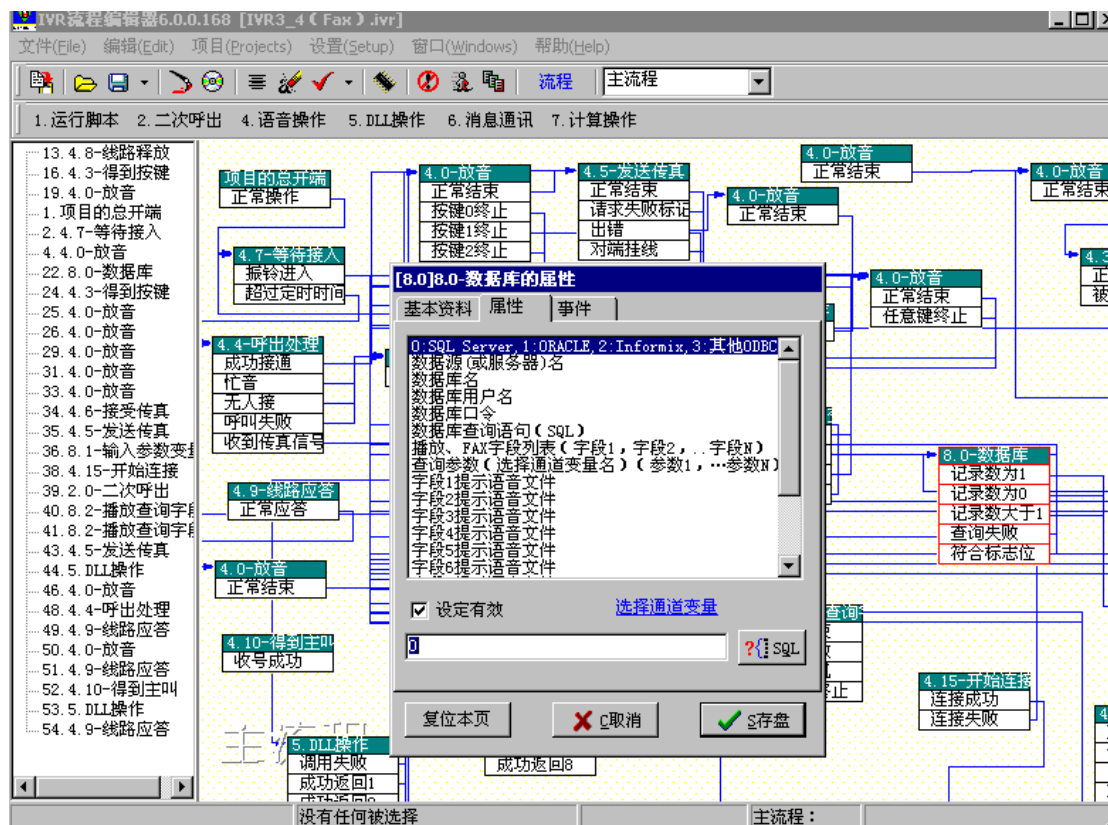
IVR流程编辑器6.0.0.168 [IVR3_4（Fax）.ivr]

文件(File) 编辑(Edit) 项目(Projects) 设置(Setup) 窗口(Windows) 帮助(Help)

流程 主流程

1.运行脚本 2.二次呼出 4.语音操作 5.DLL操作 6.消息通讯 7.计算操作

13.4.8-线路释放
16.4.3-得到按键
19.4.0-放音
1.项目的总开端
2.4.7-等待接入
4.4.0-放音
22.8.0-数据库
24.4.3-得到按键
25.4.0-放音
26.4.0-放音
29.4.0-放音
31.4.0-放音
33.4.0-放音
34.4.6-接受传真
35.4.5-发送传真
36.8.1-输入参数变量
38.4.15-开始连接
39.2.0-二次呼出
40.8.2-播放查询字段
41.8.2-播放查询字段
43.4.5-发送传真
44.5.DLL操作
46.4.0-放音
48.4.4-呼出处理
49.4.9-线路应答
50.4.0-放音
51.4.9-线路应答
52.4.10-得到主叫
53.5.DLL操作
54.4.9-线路应答

项目的总开端
正常操作

4.0-放音
正常结束
按键0终止
按键1终止
按键2终止

4.5-发送传真
正常结束
请求失败标记
出错
对端挂线

4.0-放音
正常结束

4.0-放音
正常结束

4.0-放音
正常结束

4.7-等待接入
振铃进入
超过定时时间

4.0-放音
正常结束
任意键终止

4.4-呼出处理
成功接通
忙音
无人接
呼叫失败
收到传真信号

4.9-线路应答
正常应答

4.0-放音
正常结束

4.10-得到主叫
收号成功

8.0-数据库
记录数为1
记录数为0
记录数大于1
查询失败
符合标志位

4.15-开始连接
连接成功
连接失败

5.DLL操作
调用失败
成功返回1
成功返回8

[8.0]8.0-数据库的属性
基本资料 属性 事件
0:SQL Server,1:ORACLE,2:Informix,3:其他ODBC
数据源(或服务器)名
数据库名
数据库用户名
数据库口令
数据库查询语句(SQL)
播放、FAX字段列表(字段1,字段2,..字段N)
查询参数(选择通道变量名)(参数1,…参数N)
字段1提示语音文件
字段2提示语音文件
字段3提示语音文件
字段4提示语音文件
字段5提示语音文件
字段6提示语音文件
设定有效 选择通道变量
0
SQL
复位本页 C取消 S存盘

没有任何被选择 主流程：